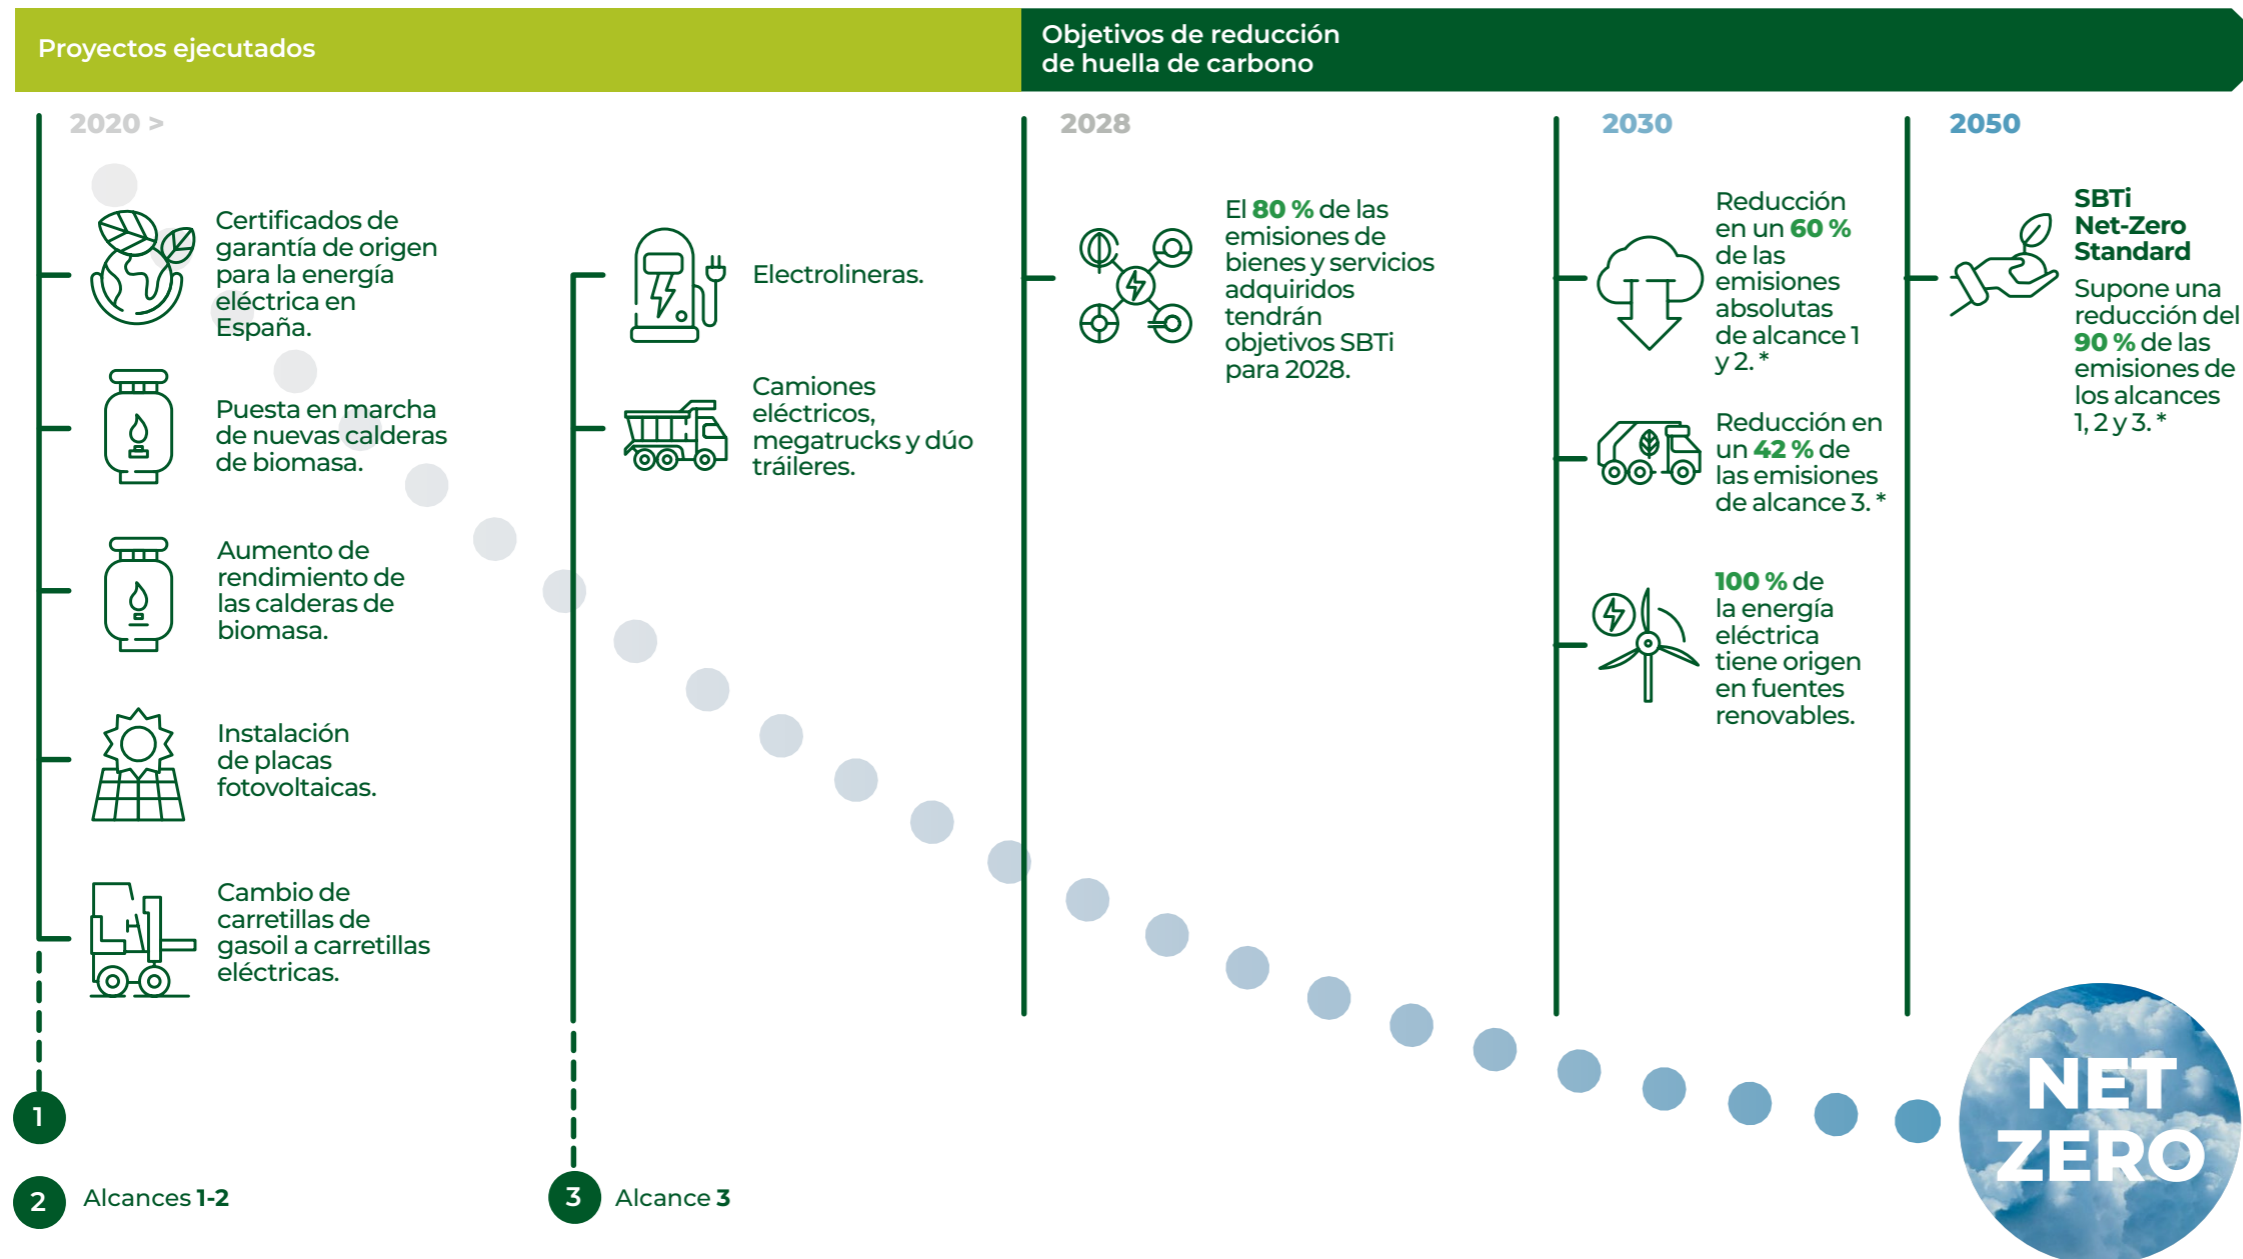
Proyectos ejecutados

Objetivos de reducción de huella de carbono

2020 >

Certificados de garantía de origen para la energía eléctrica en España.

Puesta en marcha de nuevas calderas de biomasa.

Aumento de rendimiento de las calderas de biomasa.

Instalación de placas fotovoltaicas.

Cambio de carretillas de gasoil a carretillas eléctricas.

Electrolineras.

Camiones eléctricos, megatrucks y dúo tráileres.

2028

El 80 % de las emisiones de bienes y servicios adquiridos tendrán objetivos SBTi para 2028.

2030

Reducción en un 60 % de las emisiones absolutas de alcance 1 y 2. *

Reducción en un 42 % de las emisiones de alcance 3. *

100 % de la energía eléctrica tiene origen en fuentes renovables.

2050

SBTi Net-Zero Standard

Supone una reducción del 90 % de las emisiones de los alcances 1, 2 y 3. *

1

2 Alcances 1-2

3 Alcance 3

NET ZERO